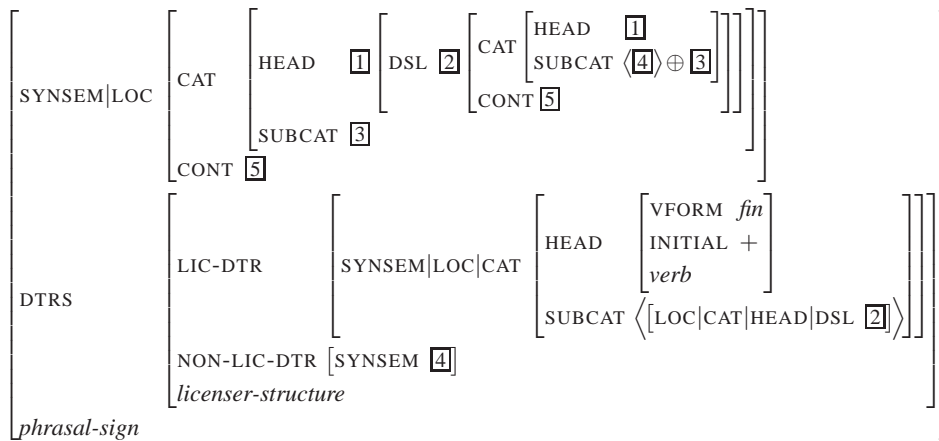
$\left[\begin{array}{l}
\text{SYNSEM|LOC} \left[\begin{array}{l}
\text{CAT} \left[\begin{array}{l}
\text{HEAD} \ \boxed{1} \left[\text{DSL} \ \boxed{2} \left[\begin{array}{l}
\text{CAT} \left[\begin{array}{l}
\text{HEAD} \ \boxed{1} \\
\text{SUBCAT} \ \langle \boxed{4} \rangle \oplus \boxed{3}
\end{array}\right] \\
\text{CONT} \ \boxed{5}
\end{array}\right]\right] \\
\text{SUBCAT} \ \boxed{3}
\end{array}\right] \\
\text{CONT} \ \boxed{5}
\end{array}\right] \\
\text{DTRS} \left[\begin{array}{l}
\text{LIC-DTR} \left[\text{SYNSEM|LOC|CAT} \left[\begin{array}{l}
\text{HEAD} \left[\begin{array}{l}
\text{VFORM} \ \textit{fin} \\
\text{INITIAL} \ + \\
\textit{verb}
\end{array}\right] \\
\text{SUBCAT} \ \left\langle \left[\text{LOC|CAT|HEAD|DSL} \ \boxed{2}\right] \right\rangle
\end{array}\right]\right] \\
\text{NON-LIC-DTR} \ \left[\text{SYNSEM} \ \boxed{4}\right] \\
\textit{licenser-structure}
\end{array}\right] \\
\textit{phrasal-sign}
\end{array}\right]$